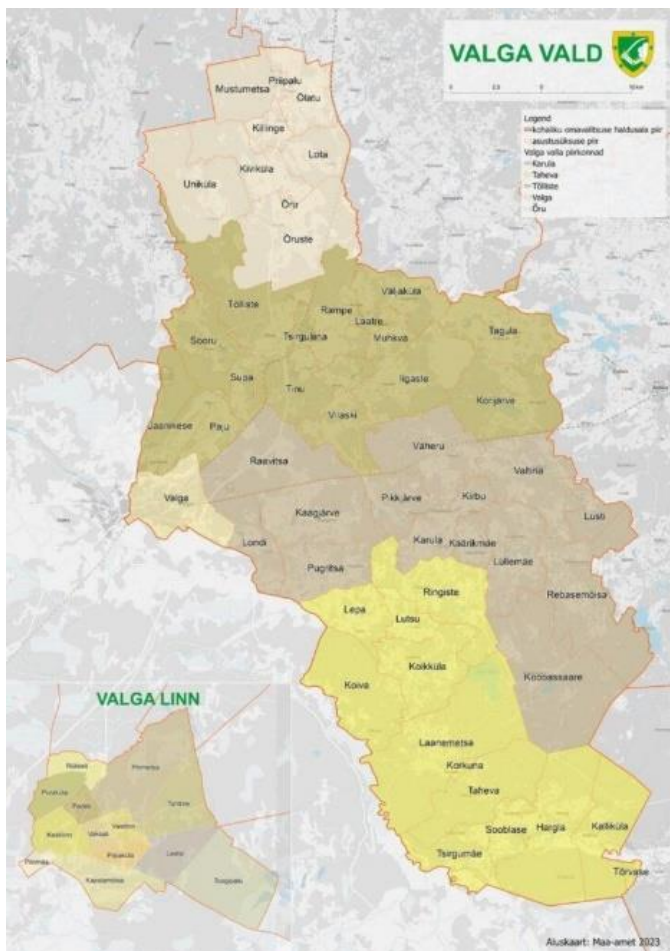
VALGA VALD

0 2,5 5 10 km

Legend
kohaliku omavalitsuse haldusala piir
asustusüksuse piir
Valga valla piirkonnad
Karula
Taheva
Tõlliste
Valga
Õru

Mustumetsa
Priipalu
Ilaru
Killinge
Lota
Unikula
Kivikula
Õru
Õruste
Tõlliste
Rampe
Väljaküla
Laatre
Sooru
Tsirguliina
Muhkva
Tagula
Supa
Tinu
Iigaste
Korijärve
Jaanikese
Paju
Vilaski
Raavitsa
Väheru
Valtina
Valga
Pikkjärve
Kirbu
Lusti
Kaagjärve
Londi
Karula
Kaatsimäe
Lüllemäe
Pugritsa
Ringiste
Rebasemõisa
Lepa
Lutsu
Koikküla
Koiva
Koobassaare
Laanemetsa
Korkuna
Taheva
Sooblase
Hargla
Kalliküla
Tsirgumäe
Tõrvase

VALGA LINN
Rakeni
Pikmetsa
Purakula
Paulo
Tambre
Kesklinn
Varstu
Pipaküla
Leebu
Piirmaa
Kapstamõisa
Tuugalaja

Aluskaart: Maa-amet 2023